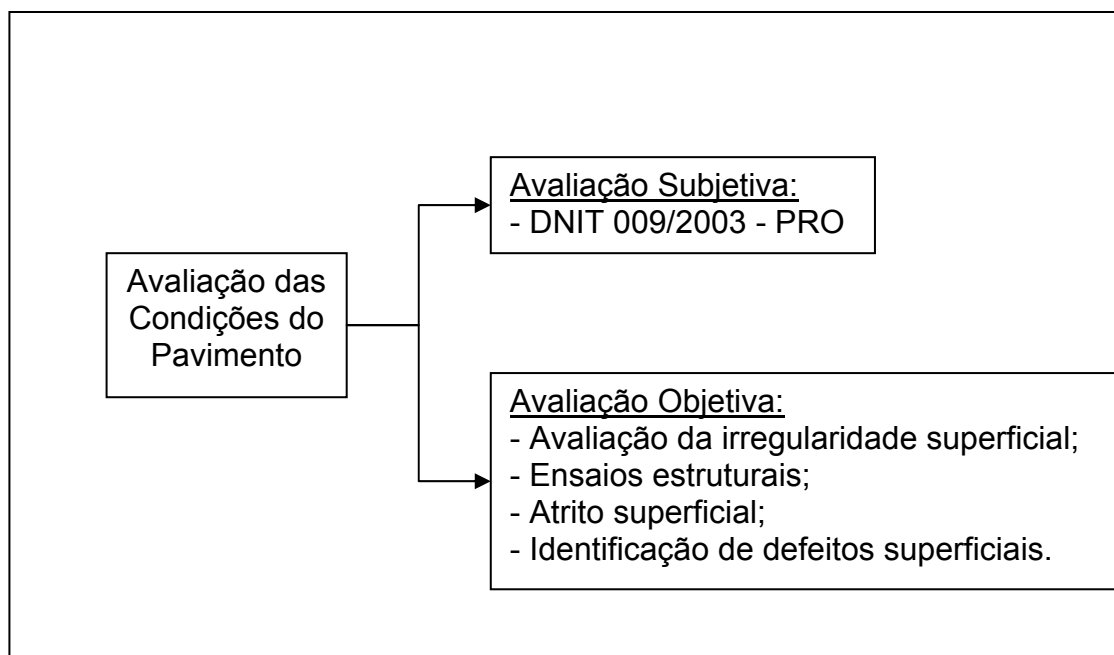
Avaliação das Condições do Pavimento

Avaliação Subjetiva:
- DNIT 009/2003 - PRO

Avaliação Objetiva:
- Avaliação da irregularidade superficial;
- Ensaios estruturais;
- Atrito superficial;
- Identificação de defeitos superficiais.